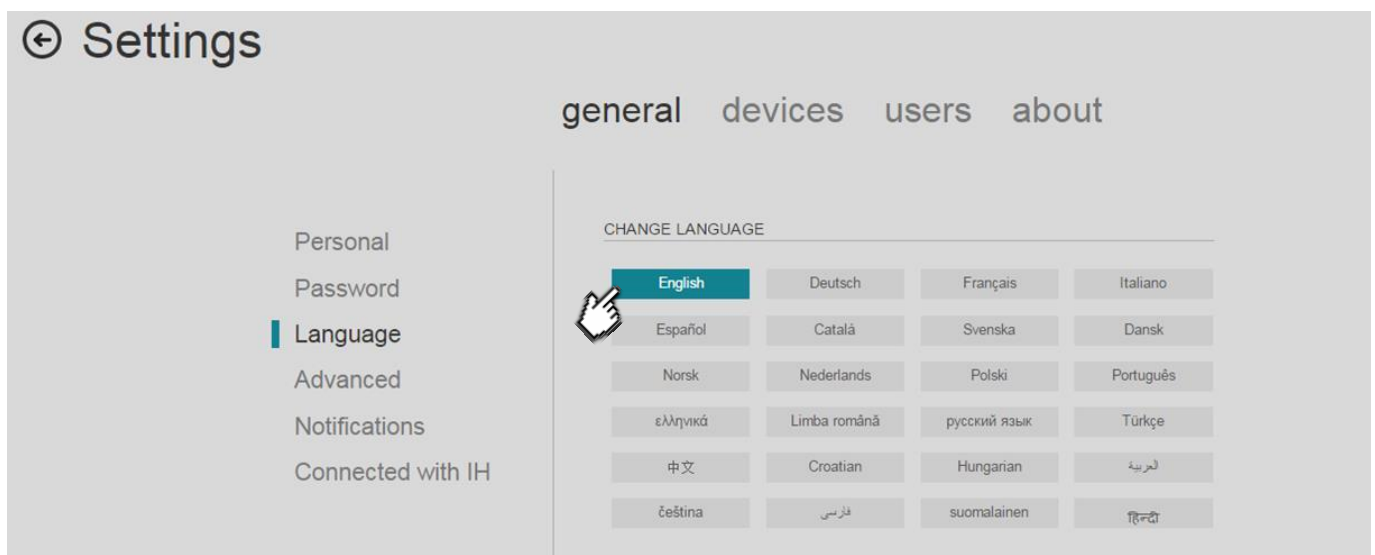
Settings

general devices users about

Personal
Password
Language
Advanced
Notifications
Connected with IH

CHANGE LANGUAGE

| English | Deutsch | Français | Italiano |
|---|---|---|---|
| Español | Catalá | Svenska | Dansk |
| Norsk | Nederlands | Polski | Português |
| ελληνικά | Limba română | русский язык | Türkçe |
| 中文 | Croatian | Hungarian | العربية |
| čeština | فارسی | suomalainen | हिन्दी |